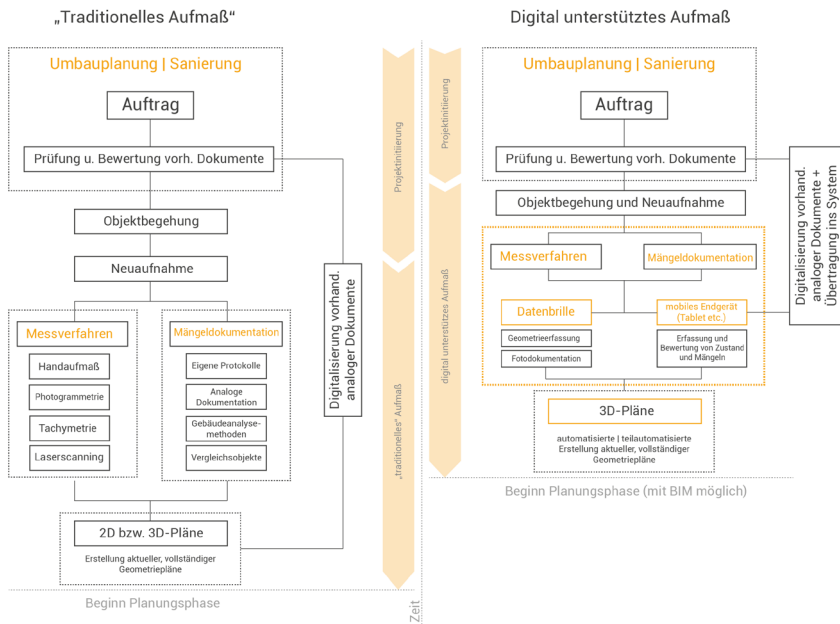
„Traditionelles Aufmaß“

Umbauplanung | Sanierung

Auftrag

Prüfung u. Bewertung vorh. Dokumente

Objektbegehung

Neuaufnahme

Messverfahren

Handaufmaß

Photogrammetrie

Tachymetrie

Laserscanning

Mängeldokumentation

Eigene Protokolle

Analoge Dokumentation

Gebäudeanalysemethoden

Vergleichsobjekte

2D bzw. 3D-Pläne

Erstellung aktueller, vollständiger Geometriepläne

Digitalisierung vorhand. analoger Dokumente

Beginn Planungsphase

Projektinitiierung

„traditionelles“ Aufmaß

Zeit

Digital unterstütztes Aufmaß

Umbauplanung | Sanierung

Auftrag

Prüfung u. Bewertung vorh. Dokumente

Digitalisierung vorhand. analoger Dokumente + Übertragung ins System

Objektbegehung und Neuaufnahme

Messverfahren

Mängeldokumentation

Datenbrille

Geometrieerfassung

Fotodokumentation

mobiles Endgerät (Tablet etc.)

Erfassung und Bewertung von Zustand und Mängeln

3D-Pläne

automatisierte | teilautomatisierte Erstellung aktueller, vollständiger Geometriepläne

Beginn Planungsphase (mit BIM möglich)

Projektinitiierung

digital unterstütztes Aufmaß